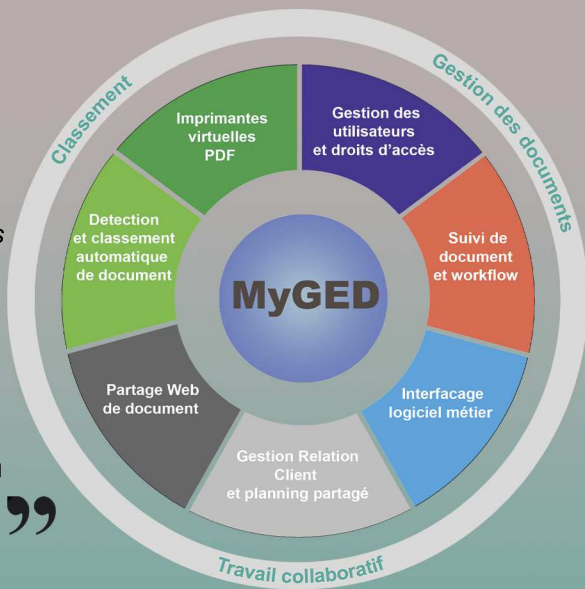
Classement

Gestion des documents

Imprimantes virtuelles PDF

Gestion des utilisateurs et droits d'accès

Detection et classement automatique de document

Suivi de document et workflow

MyGED

Partage Web de document

Interfacage logiciel métier

Gestion Relation Client et planning partagé

Travail collaboratif

”